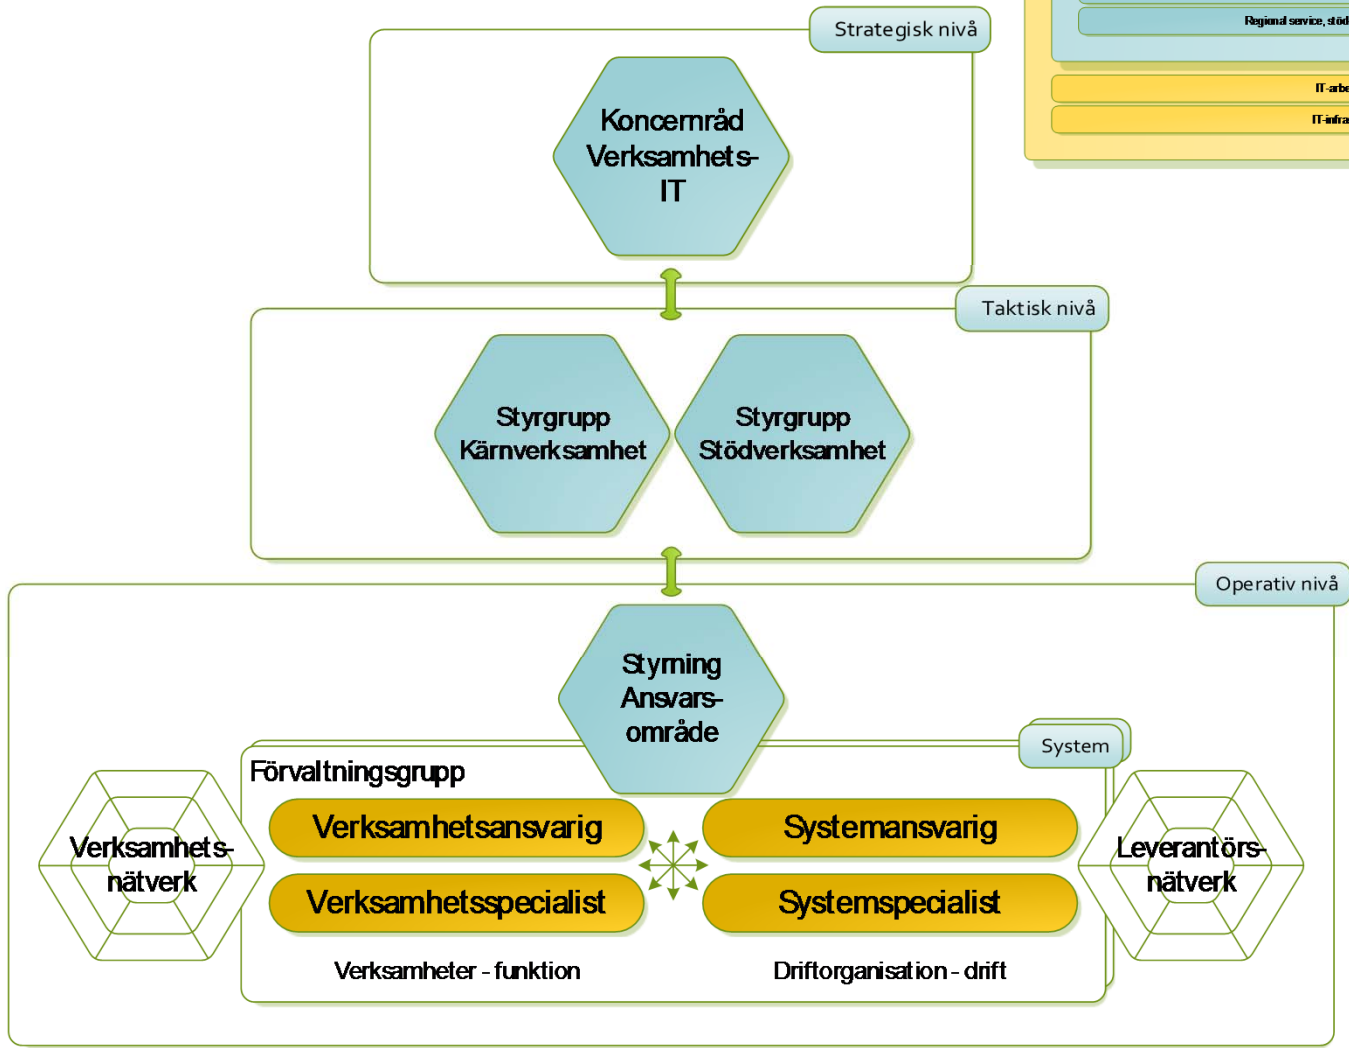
Regional service, stöd
IT-arbe
IT-infra

Strategisk nivå

Koncernråd Verksamhets-IT

Taktisk nivå

Styrgrupp Kärnverksamhet

Styrgrupp Stödverksamhet

Operativ nivå

Styrning Ansvars-område

System

Förvaltningsgrupp

Verksamhets-nätverk

Verksamhetsansvarig

Systemansvarig

Verksamhetsspecialist

Systemspecialist

Leverantörs-nätverk

Verksamheter - funktion

Driftorganisation - drift